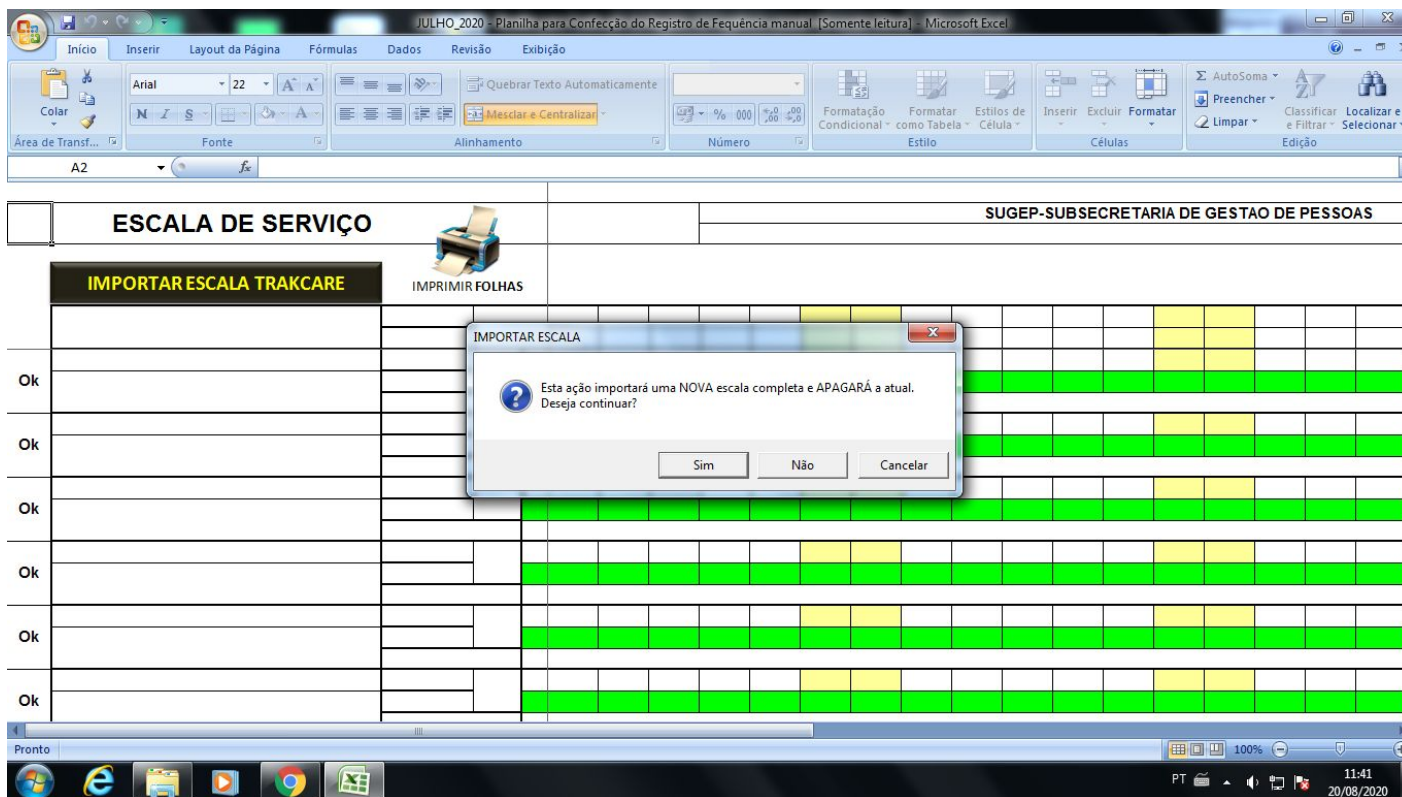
JULHO_2020 - Planilha para Confecção do Registro de Fequência manual [Somente leitura] - Microsoft Excel

Início Inserir Layout da Página Fórmulas Dados Revisão Exibição

Colar
Área de Transf...
Arial 22
N I S
Fonte
Quebrar Texto Automaticamente
Mesclar e Centralizar
Alinhamento
% 000
Número
Formatação Condicional
Formatar como Tabela
Estilos de Célula
Estilo
Inserir Excluir Formatar
Células
AutoSoma
Preencher
Limpar
Classificar e Filtrar
Localizar e Selecionar
Edição

A2

ESCALA DE SERVIÇO

SUGEP-SUBSECRETARIA DE GESTAO DE PESSOAS

IMPORTAR ESCALA TRAKCARE

IMPRIMIR FOLHAS

IMPORTAR ESCALA

Esta ação importará uma NOVA escala completa e APAGARÁ a atual.
Deseja continuar?

Sim Não Cancelar

Ok
Ok
Ok
Ok
Ok
Ok

Pronto
100%

PT
11:41
20/08/2020